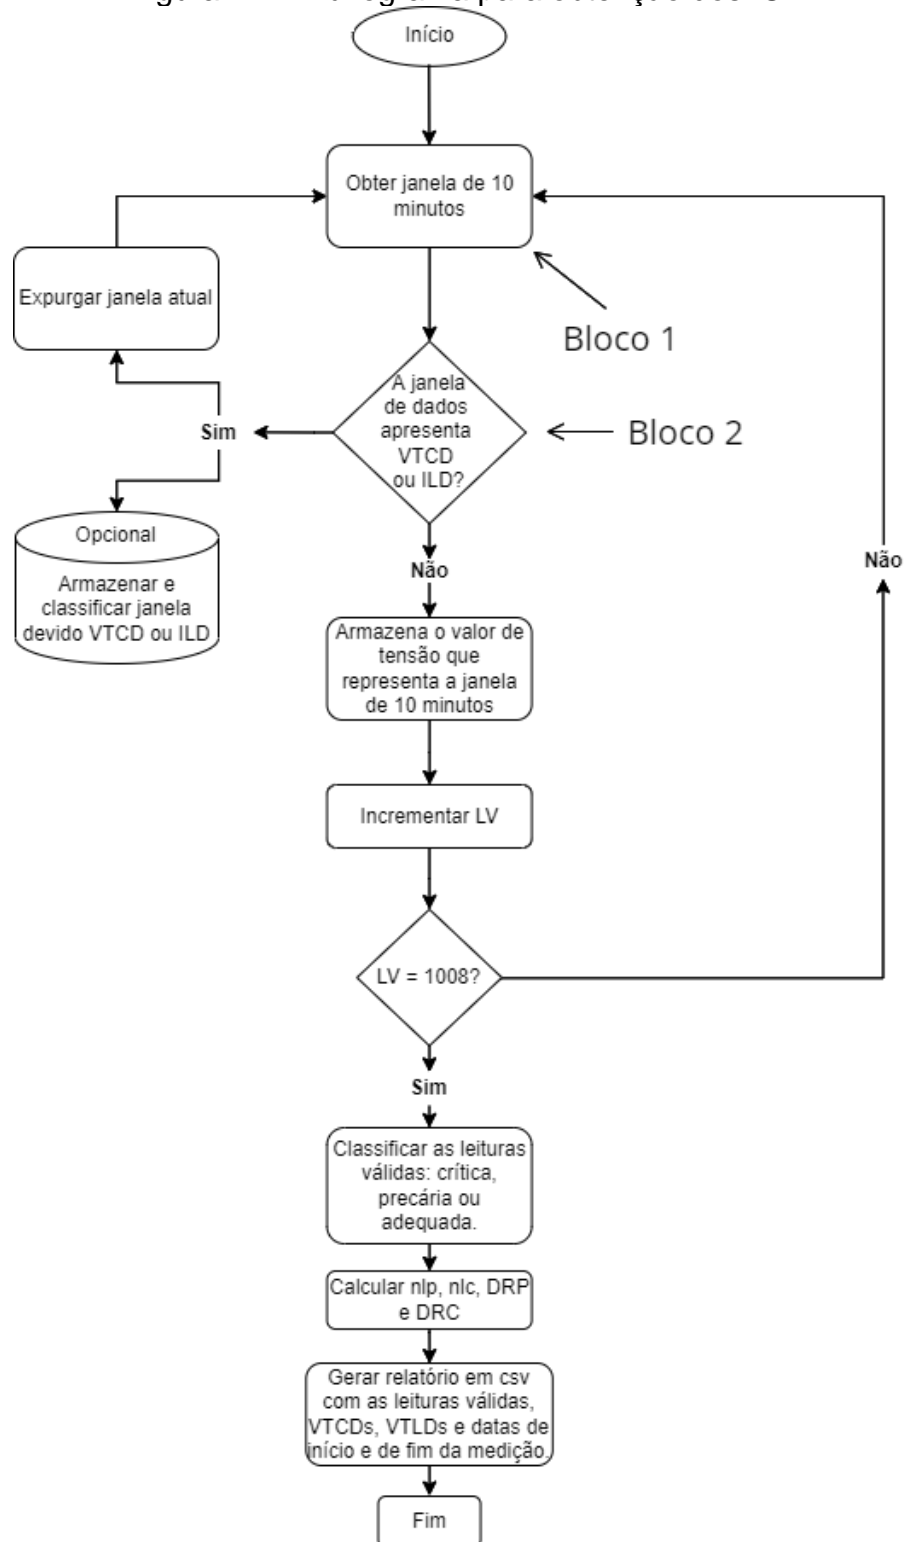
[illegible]

Início

Obter janela de 10 minutos

Expurgar janela atual

Bloco 1

A janela de dados apresenta VTCD ou ILD?

Bloco 2

Sim

Opcional

Armazenar e classificar janela devido VTCD ou ILD

Não

Não

Armazena o valor de tensão que representa a janela de 10 minutos

Incrementar LV

LV = 1008?

Sim

Classificar as leituras válidas: crítica, precária ou adequada.

Calcular nlp, nlc, DRP e DRC

Gerar relatório em csv com as leituras válidas, VTCDs, VTLDs e datas de início e de fim da medição.

Fim